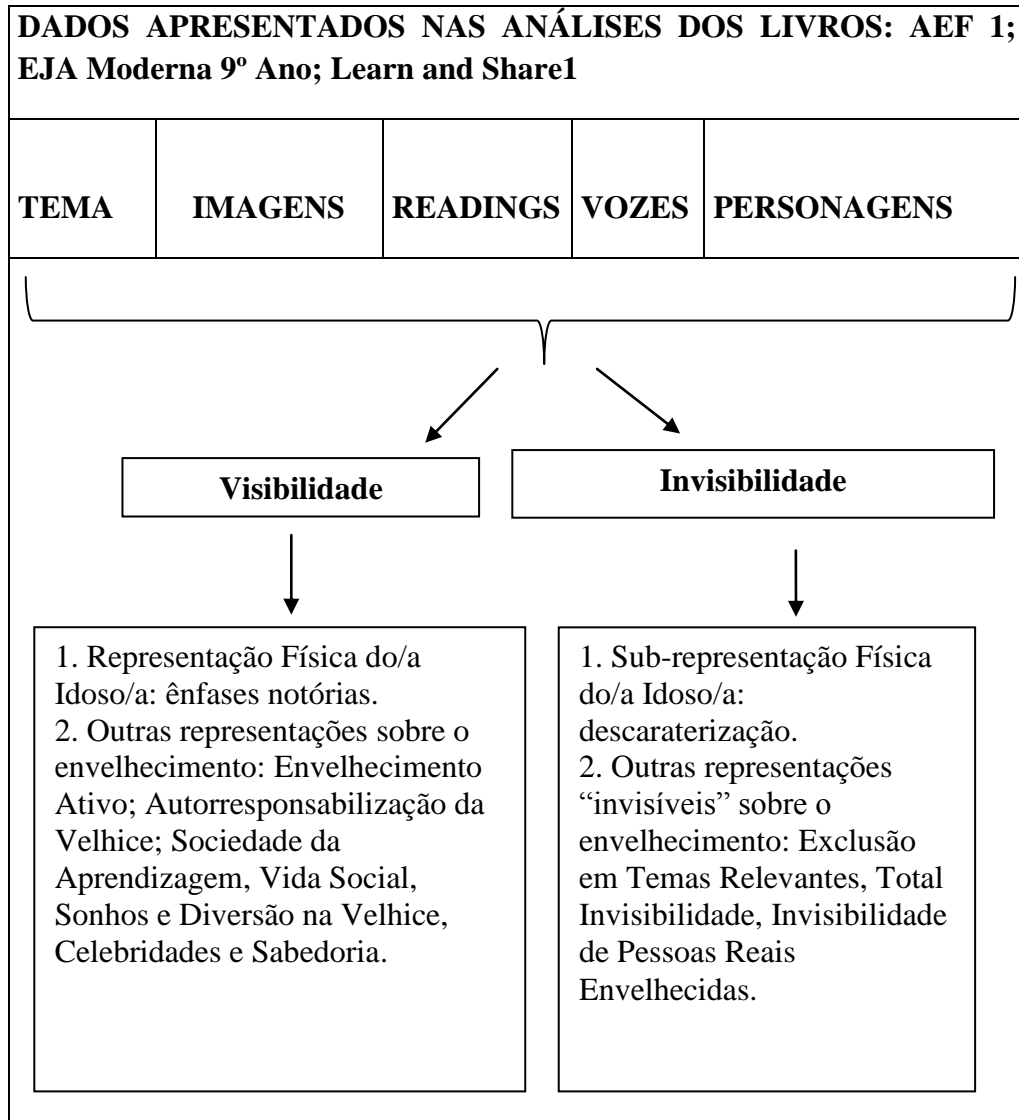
DADOS APRESENTADOS NAS ANÁLISES DOS LIVROS: AEF 1; EJA Moderna 9º Ano; Learn and Share1

| TEMA | IMAGENS | READINGS | VOZES | PERSONAGENS |
|---|---|---|---|---|

Visibilidade

Invisibilidade

1. Representação Física do/a Idoso/a: ênfases notórias.
2. Outras representações sobre o envelhecimento: Envelhecimento Ativo; Autorresponsabilização da Velhice; Sociedade da Aprendizagem, Vida Social, Sonhos e Diversão na Velhice, Celebridades e Sabedoria.

1. Sub-representação Física do/a Idoso/a: descaraterização.
2. Outras representações "invisíveis" sobre o envelhecimento: Exclusão em Temas Relevantes, Total Invisibilidade, Invisibilidade de Pessoas Reais Envelhecidas.